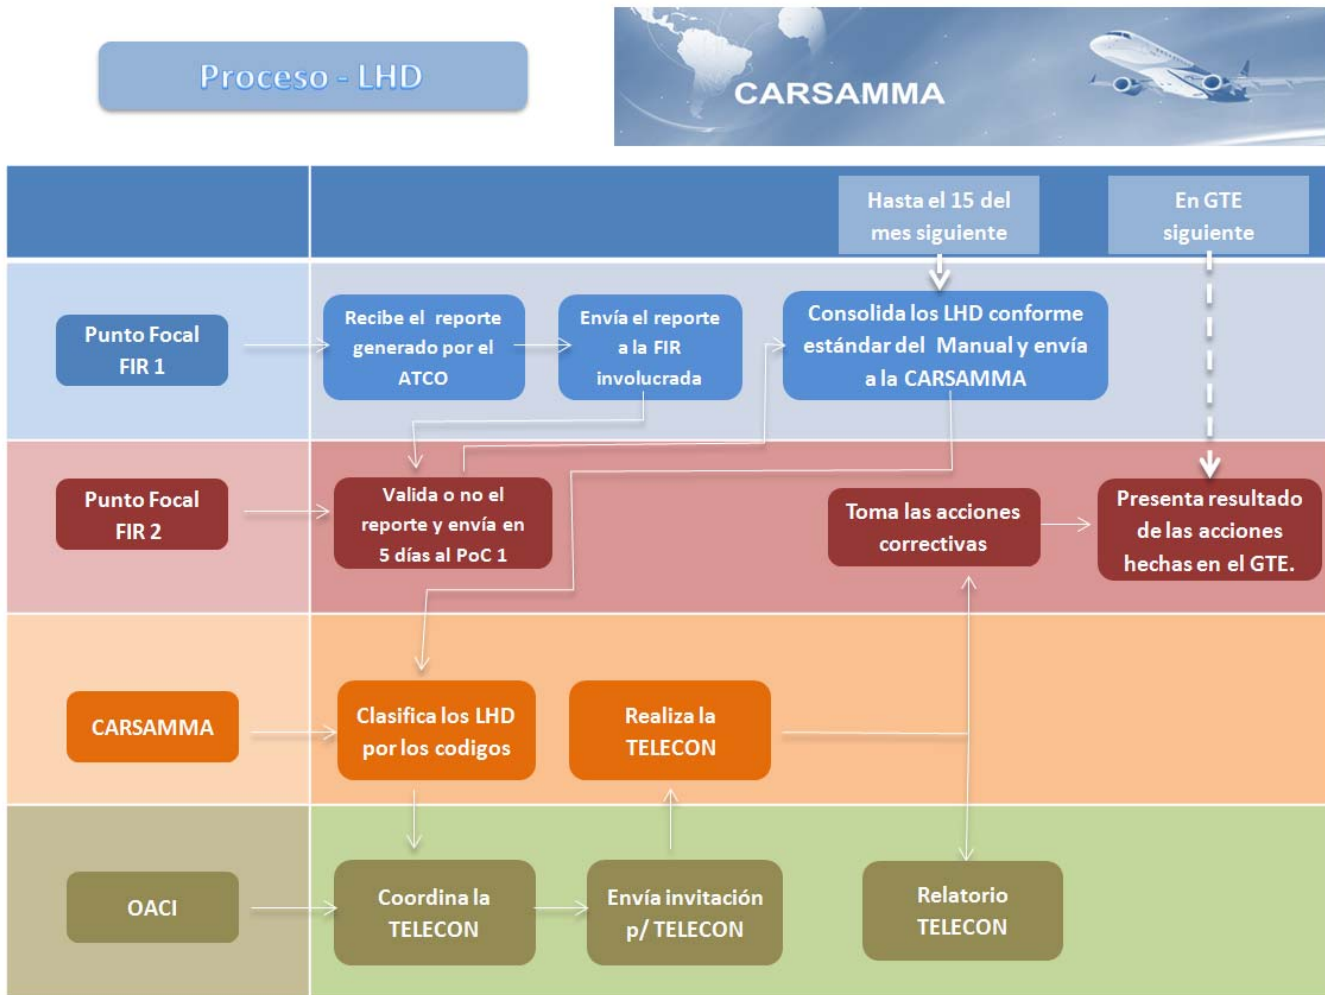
Proceso - LHD

CARSAMMA

Hasta el 15 del mes siguiente

En GTE siguiente

Punto Focal FIR 1

Recibe el reporte generado por el ATCO

Envía el reporte a la FIR involucrada

Consolida los LHD conforme estándar del Manual y envía a la CARSAMMA

Punto Focal FIR 2

Valida o no el reporte y envía en 5 días al PoC 1

Toma las acciones correctivas

Presenta resultado de las acciones hechas en el GTE.

CARSAMMA

Clasifica los LHD por los codigos

Realiza la TELECON

OACI

Coordina la TELECON

Envía invitación p/ TELECON

Relatorio TELECON